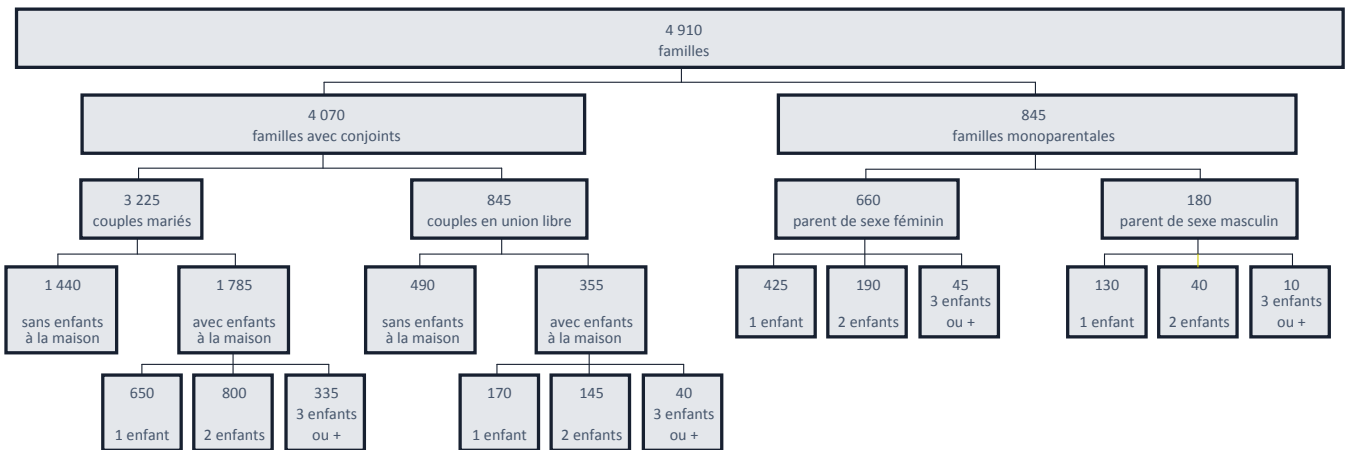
4 910
familles

4 070
familles avec conjoints

845
familles monoparentales

3 225
couples mariés

845
couples en union libre

660
parent de sexe féminin

180
parent de sexe masculin

1 440
sans enfants à la maison

1 785
avec enfants à la maison

490
sans enfants à la maison

355
avec enfants à la maison

425
1 enfant

190
2 enfants

45
3 enfants ou +

130
1 enfant

40
2 enfants

10
3 enfants ou +

650
1 enfant

800
2 enfants

335
3 enfants ou +

170
1 enfant

145
2 enfants

40
3 enfants ou +